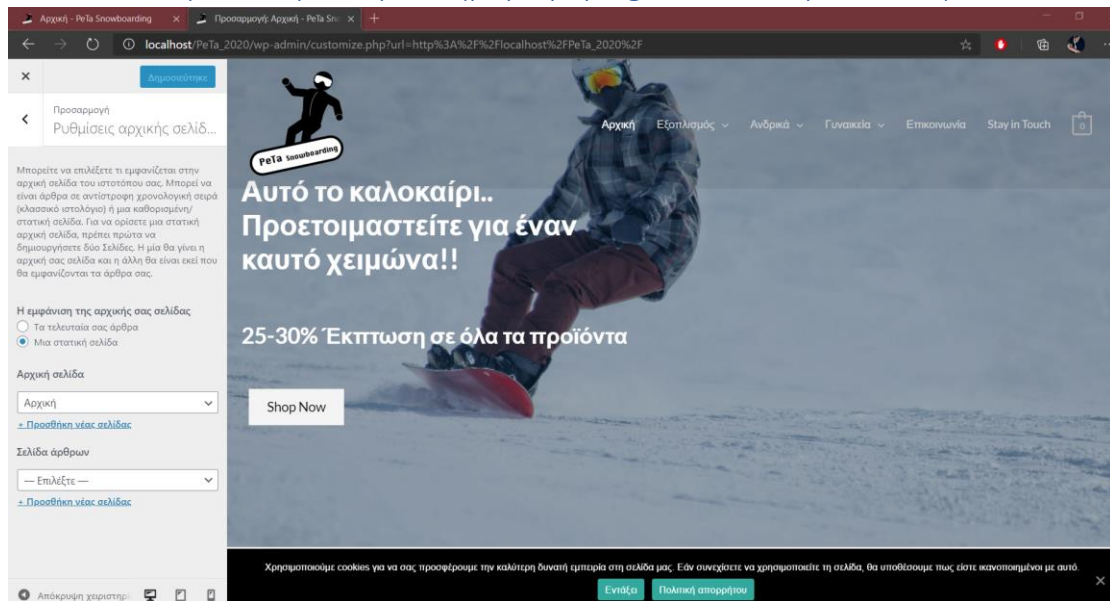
Αρχική - PeTa Snowboarding × Προσαρμογή: Αρχική - PeTa Sn ×

localhost/PeTa_2020/wp-admin/customize.php?url=http%3A%2F%2Flocalhost%2FPeTa_2020%2F

×
Δημοσιεύτηκε

Προσαρμογή
Ρυθμίσεις αρχικής σελίδ...

Μπορείτε να επιλέξετε τι εμφανίζεται στην αρχική σελίδα του ιστοτόπου σας. Μπορεί να είναι άρθρα σε αντίστροφη χρονολογική σειρά (κλασσικό ιστολόγιο) ή μια καθορισμένη/στατική σελίδα. Για να ορίσετε μια στατική αρχική σελίδα, πρέπει πρώτα να δημιουργήσετε δύο Σελίδες. Η μία θα γίνει η αρχική σας σελίδα και η άλλη θα είναι εκεί που θα εμφανίζονται τα άρθρα σας.

Η εμφάνιση της αρχικής σας σελίδας
Τα τελευταία σας άρθρα
Μια στατική σελίδα

Αρχική σελίδα
Αρχική
+ Προσθήκη νέας σελίδας

Σελίδα άρθρων
— Επιλέξτε —
+ Προσθήκη νέας σελίδας

Απόκρυψη χειριστηρ

PeTa Snowboarding

Αρχική Εξοπλισμός Ανδρικά Γυναικεία Επικοινωνία Stay in Touch 0

Αυτό το καλοκαίρι.. Προετοιμαστείτε για έναν καυτό χειμώνα!!

25-30% Έκπτωση σε όλα τα προϊόντα

Shop Now

Χρησιμοποιούμε cookies για να σας προσφέρουμε την καλύτερη δυνατή εμπειρία στη σελίδα μας. Εάν συνεχίσετε να χρησιμοποιείτε τη σελίδα, θα υποθέσουμε πως είστε ικανοποιημένοι με αυτό.
Εντάξει Πολιτική απορρήτου